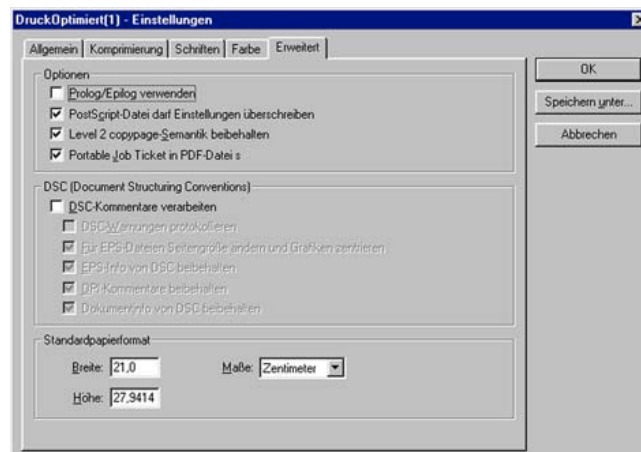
DruckOptimiert(1) - Einstellungen

Allgemein | Komprimierung | Schriften | Farbe | Erweitert

Optionen
Prolog/Epilog verwenden
PostScript-Datei darf Einstellungen überschreiben
Level 2 copypage-Semantik beibehalten
Portable Job Ticket in PDF-Datei s

DSC (Document Structuring Conventions)
DSC-Kommentare verarbeiten
DSC-Warnungen protokollieren
Für EPS-Dateien Seitengröße ändern und Grafiken zentrieren
EPS-Info von DSC beibehalten
OPI-Kommentare beibehalten
Dokumentinfo von DSC beibehalten

Standardpapierformat
Breite: 21,0
Maße: Zentimeter
Höhe: 27,9414

OK
Speichern unter...
Abbrechen